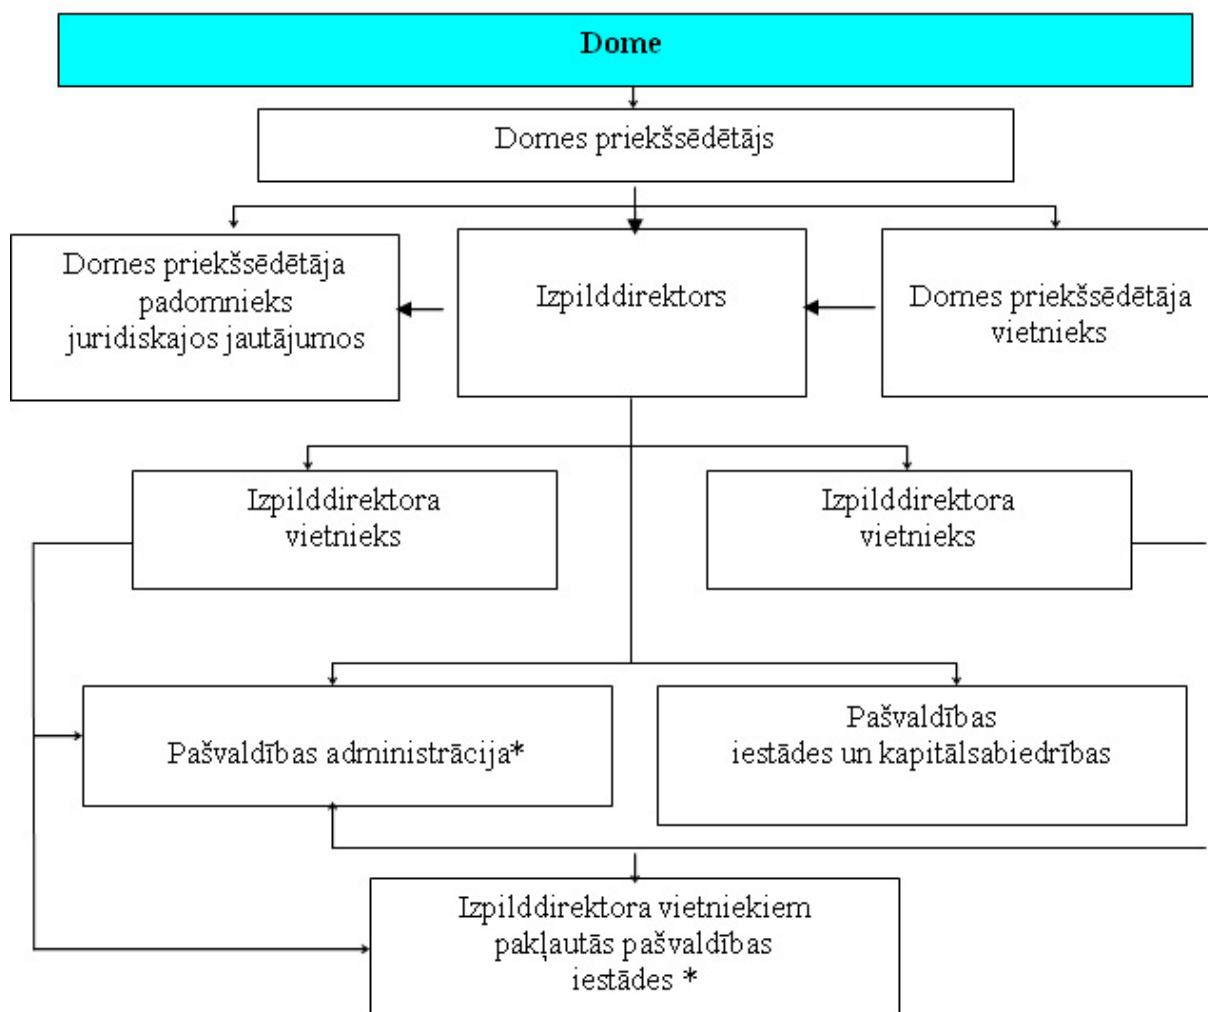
Dome

Domes priekšsēdētājs

Domes priekšsēdētāja padomnieks juridiskajos jautājumos

Izpilddirektors

Domes priekšsēdētāja vietnieks

Izpilddirektora vietnieks

Izpilddirektora vietnieks

Pašvaldības administrācija*

Pašvaldības iestādes un kapitālsabiedrības

Izpilddirektora vietniekiem pakļautās pašvaldības iestādes *